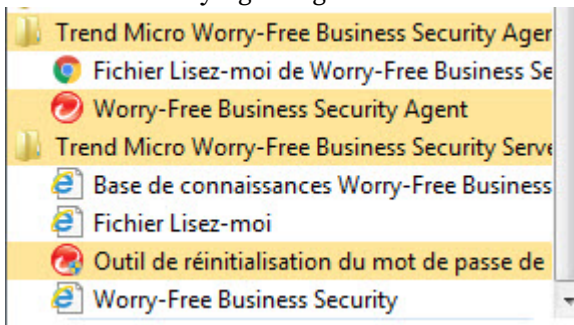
Trend Micro Worry-Free Business Security Ager
Fichier Lisez-moi de Worry-Free Business Se
Worry-Free Business Security Agent
Trend Micro Worry-Free Business Security Serve
Base de connaissances Worry-Free Business
Fichier Lisez-moi
Outil de réinitialisation du mot de passe de
Worry-Free Business Security